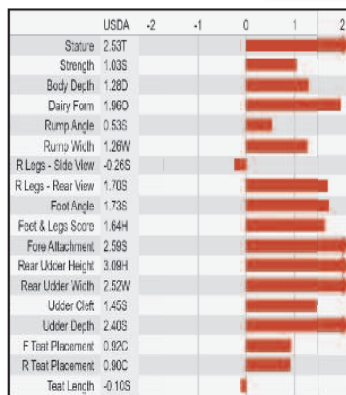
| | USDA | -2 | -1 | 0 | 1 | 2 |
|---|---|---|---|---|---|---|
| Stature | 2.53T | | | | | |
| Strength | 1.03S | | | | | |
| Body Depth | 1.28D | | | | | |
| Dairy Form | 1.96O | | | | | |
| Rump Angle | 0.53S | | | | | |
| Rump Width | 1.26W | | | | | |
| R Legs - Side View | -0.26S | | | | | |
| R Legs - Rear View | 1.70S | | | | | |
| Foot Angle | 1.73S | | | | | |
| Feet & Legs Score | 1.64H | | | | | |
| Fore Attachment | 2.59S | | | | | |
| Rear Udder Height | 3.09H | | | | | |
| Rear Udder Width | 2.52W | | | | | |
| Udder Cleft | 1.45S | | | | | |
| Udder Depth | 2.40S | | | | | |
| F Teat Placement | 0.92C | | | | | |
| R Teat Placement | 0.90C | | | | | |
| Teat Length | -0.10S | | | | | |